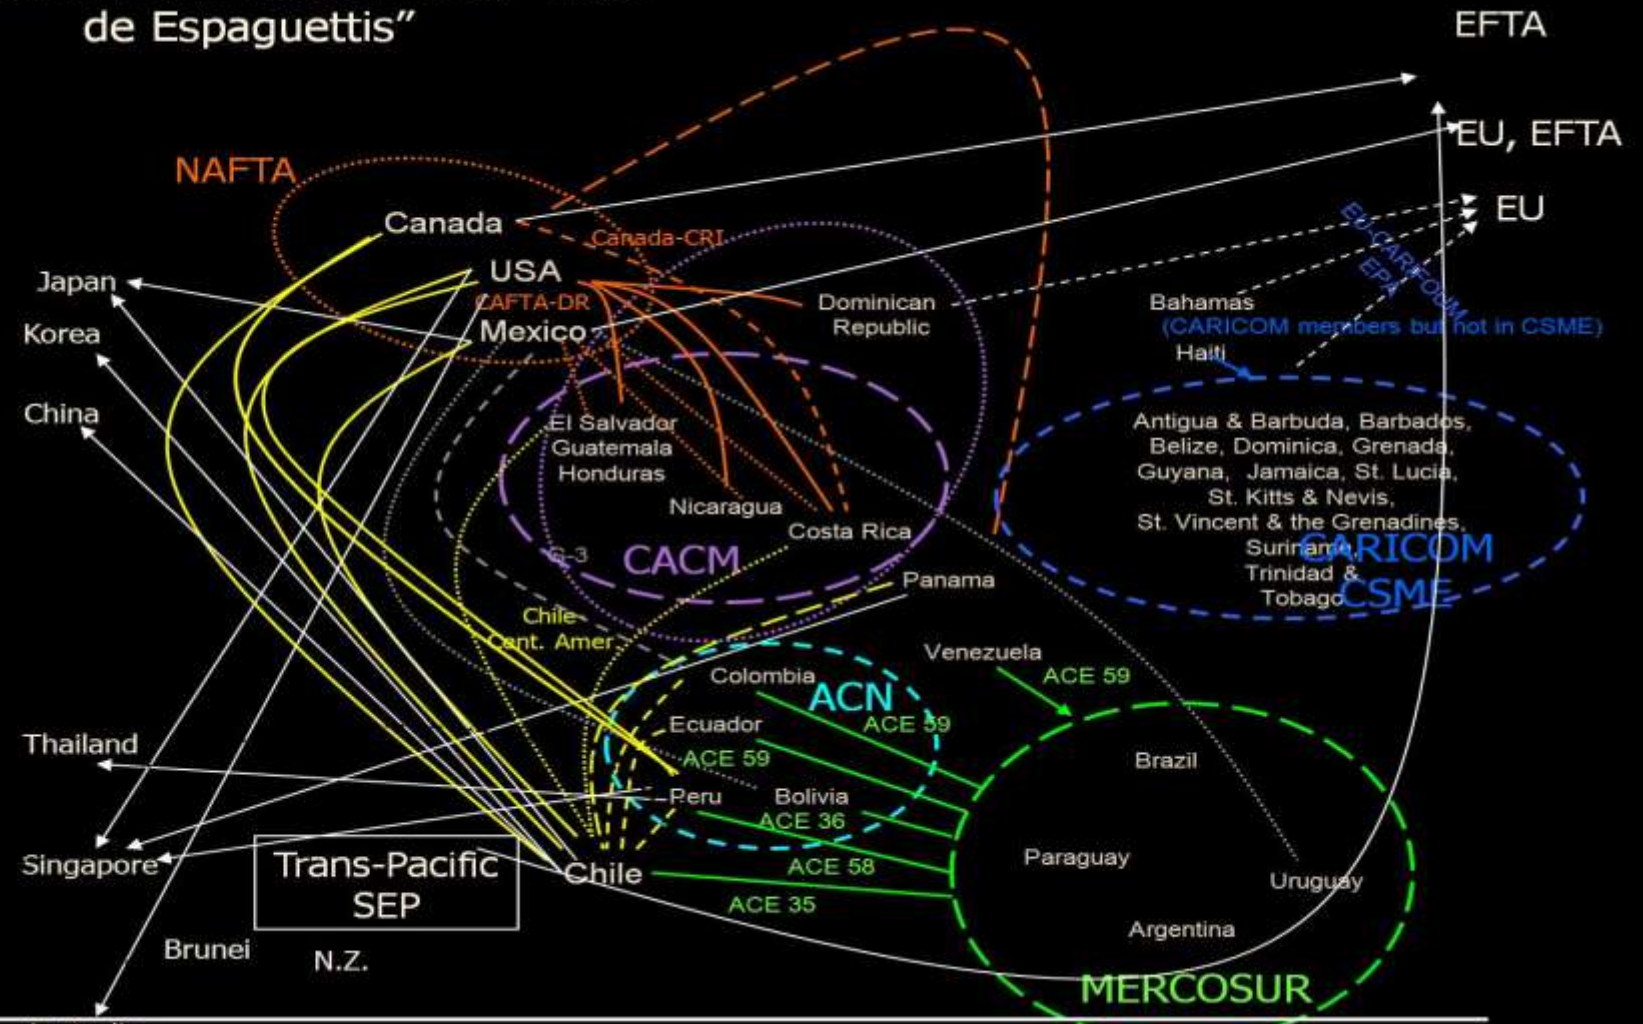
de Espaguettis"

EFTA

EU, EFTA

EU

NAFTA

Canada

Canada-CRI

USA

CAFTA-DR

Mexico

Japan

Korea

China

Dominican Republic

EU-CARIFORUM EPA

Bahamas

(CARICOM members but not in CSME)

Haiti

Antigua & Barbuda, Barbados, Belize, Dominica, Grenada, Guyana, Jamaica, St. Lucia, St. Kitts & Nevis, St. Vincent & the Grenadines, Suriname, Trinidad & Tobago

CARICOM CSME

El Salvador Guatemala Honduras

Nicaragua

Costa Rica

G-3

CACM

Panama

Chile-Cent. Amer

Venezuela

ACE 59

Colombia

ACN

ACE 59

Ecuador

ACE 59

Brazil

Thailand

Peru

Bolivia

ACE 36

ACE 58

ACE 35

Paraguay

Uruguay

Argentina

Singapore

Trans-Pacific SEP

Chile

Brunei

N.Z.

MERCOSUR